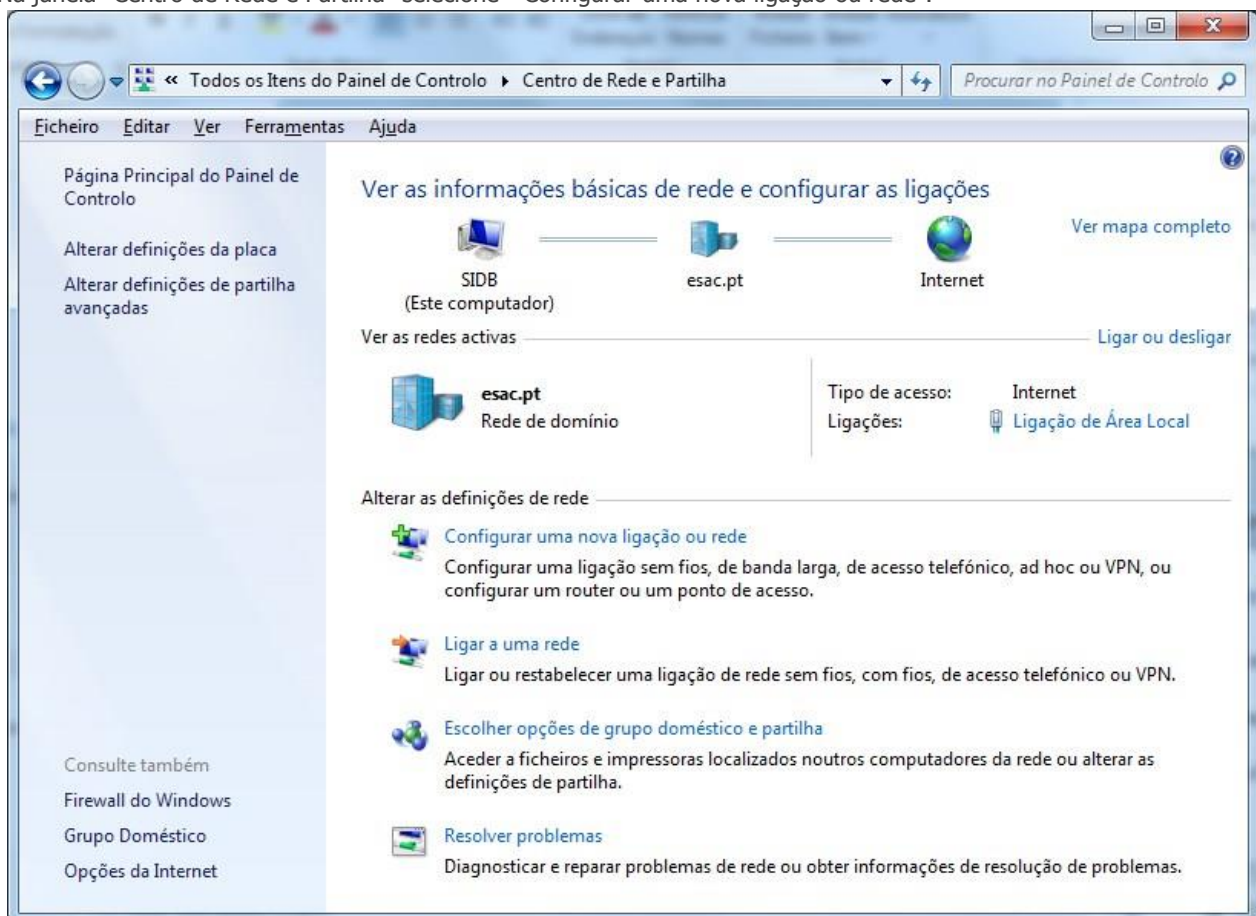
Na janela "Centro de Rede e Partilha" seleccione " Configurar uma nova ligação ou rede".

« Todos os Itens do Painel de Controlo ▸ Centro de Rede e Partilha

Procurar no Painel de Controlo

Ficheiro Editar Ver Ferramentas Ajuda

Página Principal do Painel de Controlo

Alterar definições da placa

Alterar definições de partilha avançadas

Ver as informações básicas de rede e configurar as ligações

Ver mapa completo

SIDB
(Este computador)

esac.pt

Internet

Ver as redes activas

Ligar ou desligar

esac.pt
Rede de domínio

Tipo de acesso: Internet
Ligações: Ligação de Área Local

Alterar as definições de rede

Configurar uma nova ligação ou rede
Configurar uma ligação sem fios, de banda larga, de acesso telefónico, ad hoc ou VPN, ou configurar um router ou um ponto de acesso.

Ligar a uma rede
Ligar ou restabelecer uma ligação de rede sem fios, com fios, de acesso telefónico ou VPN.

Escolher opções de grupo doméstico e partilha
Aceder a ficheiros e impressoras localizados noutros computadores da rede ou alterar as definições de partilha.

Resolver problemas
Diagnosticar e reparar problemas de rede ou obter informações de resolução de problemas.

Consulte também

Firewall do Windows

Grupo Doméstico

Opções da Internet